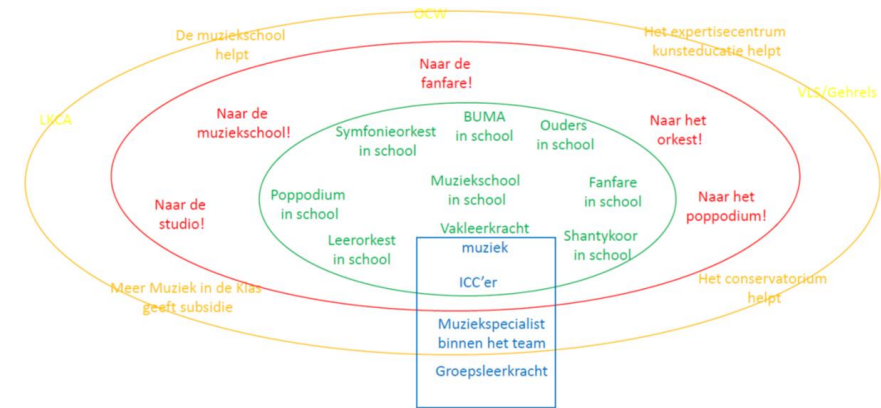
OCW

De muziekschool helpt

Het expertisecentrum kunsteducatie helpt

LKCA

VLS/Gehrels

Naar de fanfare!

Naar de muziekschool!

Naar het orkest!

Naar de studio!

Naar het poppodium!

BUMA in school

Symfonieorkest in school

Ouders in school

Poppodium in school

Muziekschool in school

Fanfare in school

Leerorkest in school

Vakleerkracht muziek

Shantykoor in school

ICC'er

Meer Muziek in de Klas geeft subsidie

Het conservatorium helpt

Muziekspecialist binnen het team

Groepsleerkracht